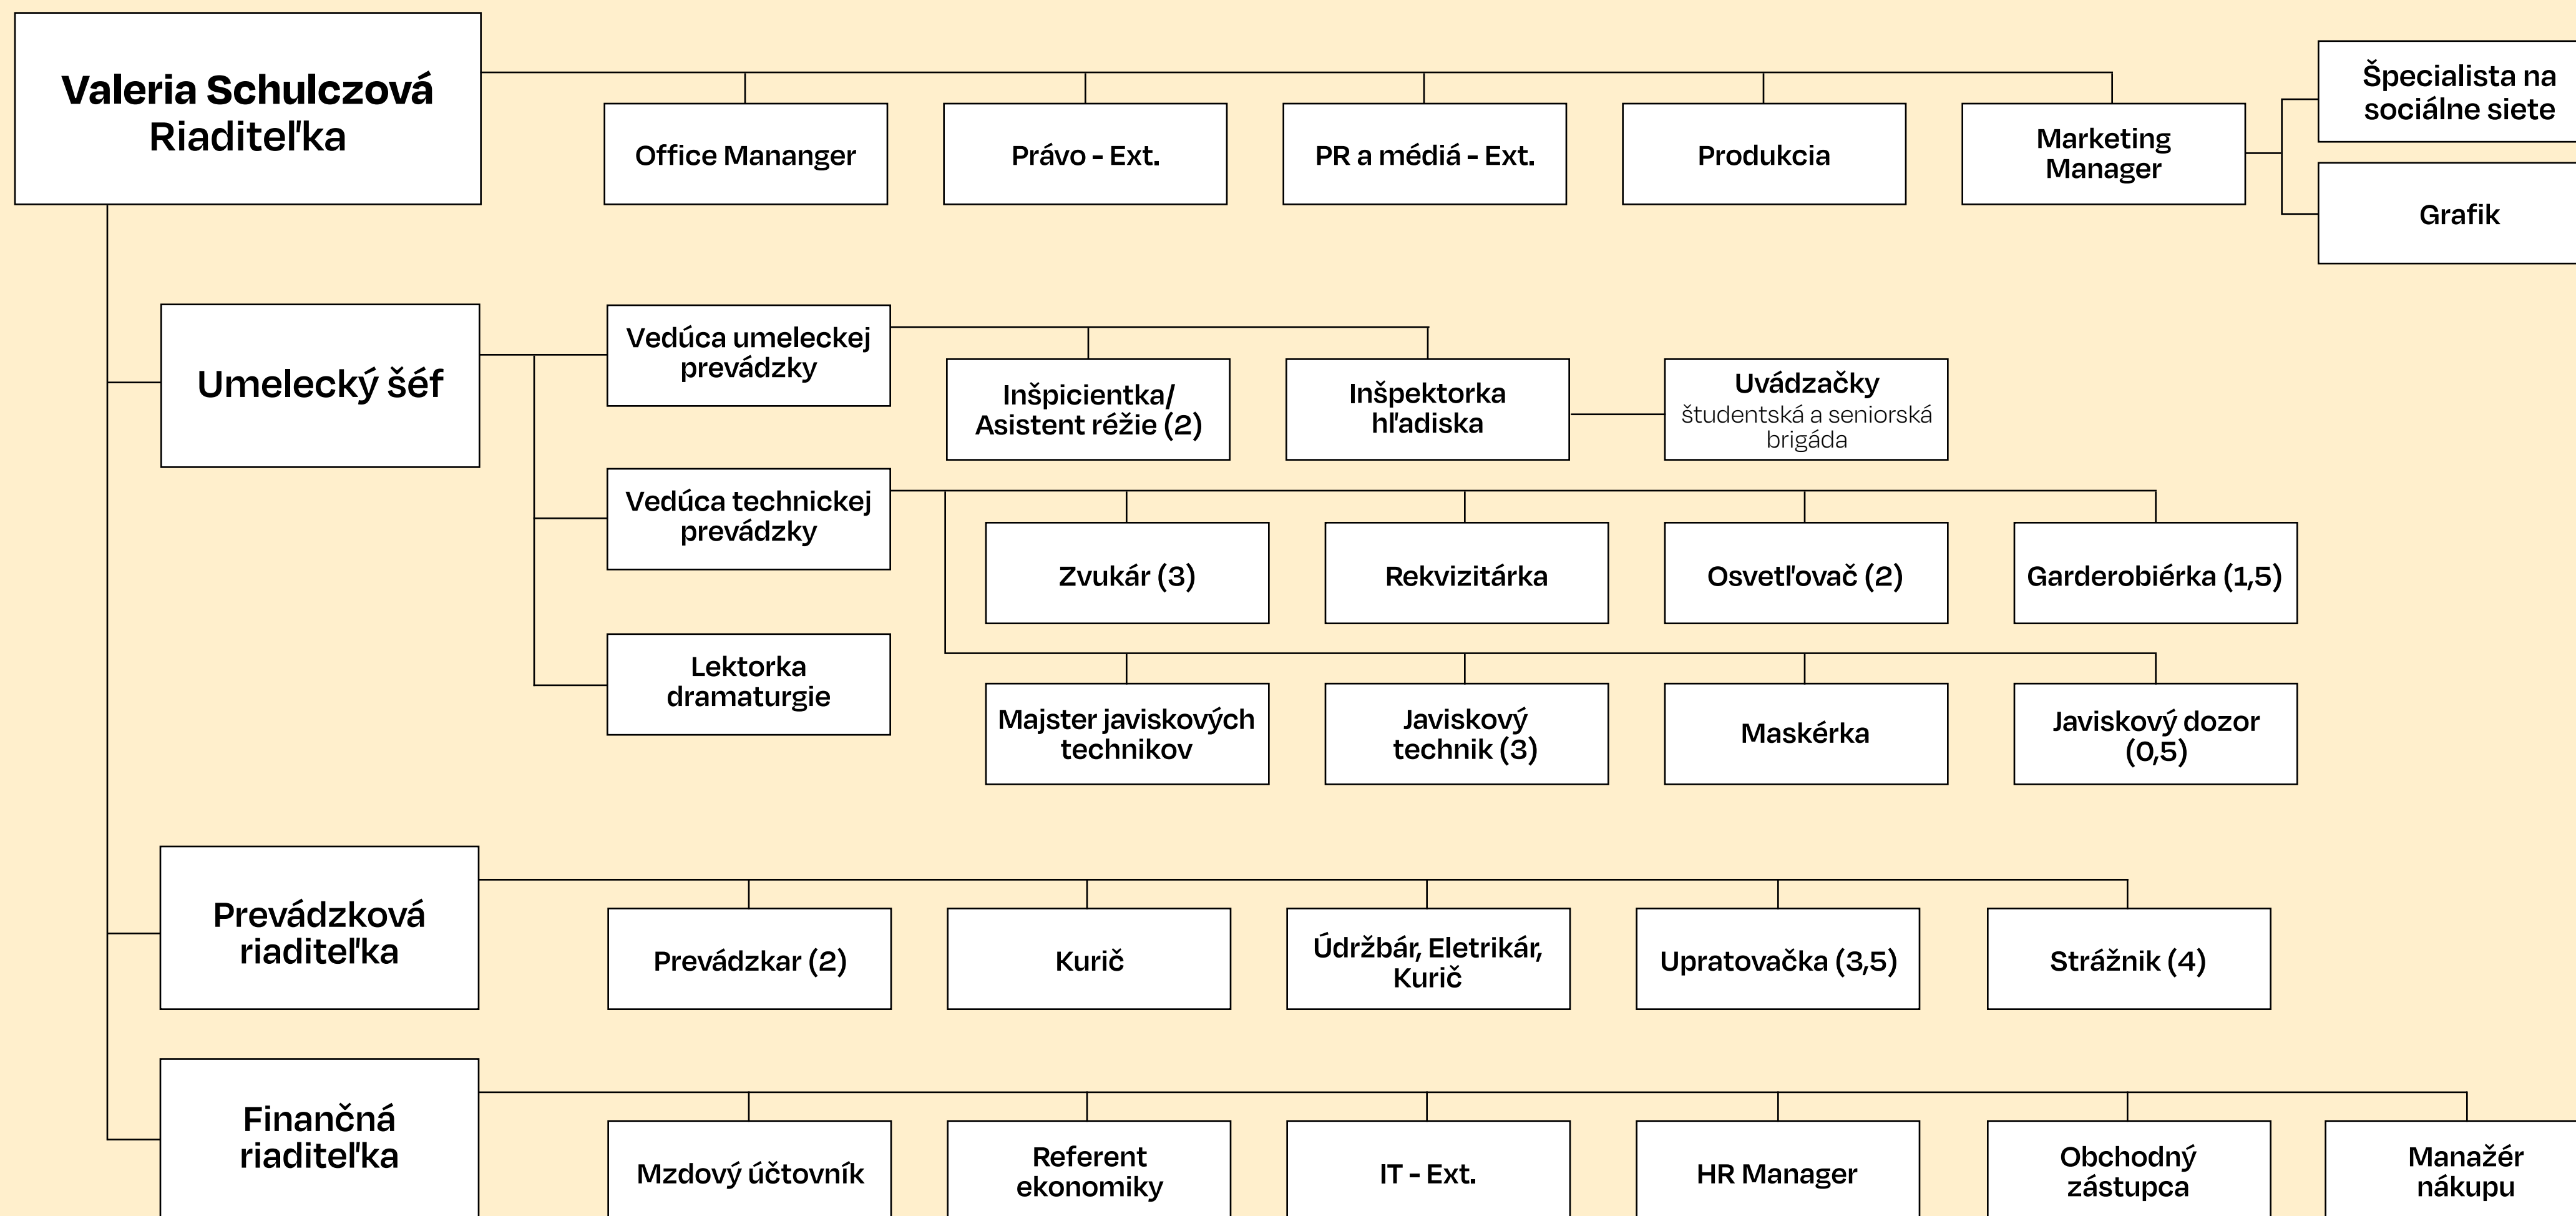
Valeria Schulczová
Riaditeľka

Office Mananger

Právo - Ext.

PR a médiá - Ext.

Produkcia

Marketing Manager

Špecialista na sociálne siete

Grafik

Umelecký šéf

Vedúca umeleckej prevádzky

Inšpicientka/ Asistent réžie (2)

Inšpektorka hľadiska

Uvádzačky
študentská a seniorská brigáda

Vedúca technickej prevádzky

Zvukár (3)

Rekvizitárka

Osvetľovač (2)

Garderobiérka (1,5)

Lektorka dramaturgie

Majster javiskových technikov

Javiskový technik (3)

Maskérka

Javiskový dozor (0,5)

Prevádzková riaditeľka

Prevádzkar (2)

Kurič

Údržbár, Eletrikár, Kurič

Upratovačka (3,5)

Strážnik (4)

Finančná riaditeľka

Mzdový účtovník

Referent ekonomiky

IT - Ext.

HR Manager

Obchodný zástupca

Manažér nákupu